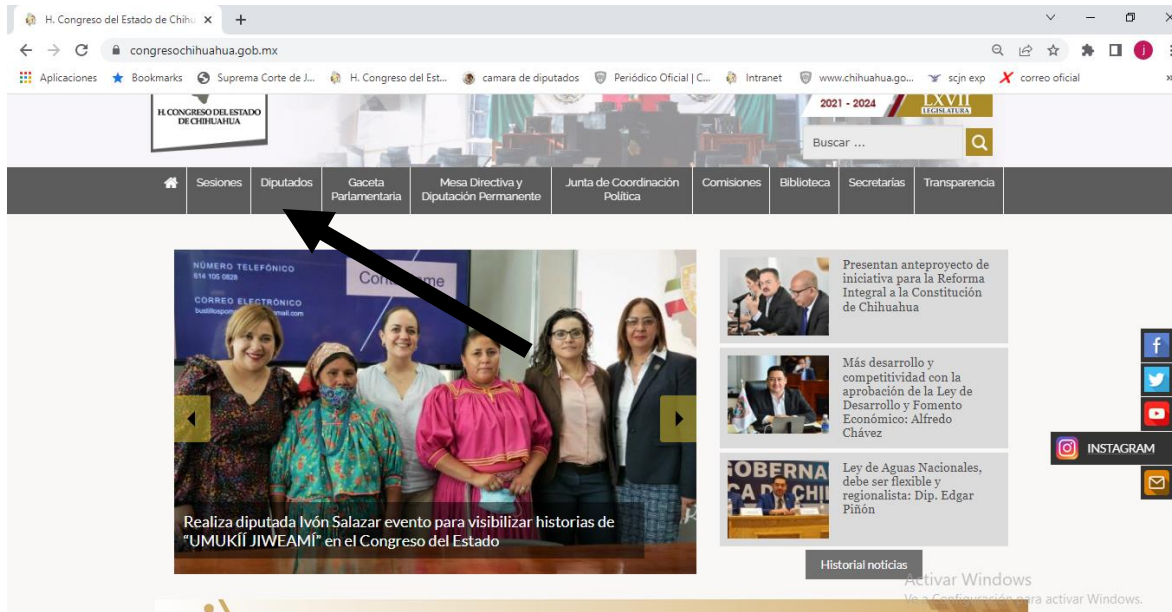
H. Congreso del Estado de Chihu ×
+
congresochihuahua.gob.mx
Aplicaciones Bookmarks Suprema Corte de J... H. Congreso del Est... camara de diputados Periódico Oficial | C... Intranet www.chihuahua.go... scjn exp correo oficial

H. CONGRESO DEL ESTADO DE CHIHUAHUA
2021 - 2024 LXVII LEGISLATURA
Buscar ...

Sesiones | Diputados | Gaceta Parlamentaria | Mesa Directiva y Diputación Permanente | Junta de Coordinación Política | Comisiones | Biblioteca | Secretarías | Transparencia

NÚMERO TELEFÓNICO
614 105 0828
CORREO ELECTRÓNICO
Realiza diputada Ivón Salazar evento para visibilizar historias de "UMUKÍÍ JIWEAMÍ" en el Congreso del Estado

Presentan anteproyecto de iniciativa para la Reforma Integral a la Constitución de Chihuahua

Más desarrollo y competitividad con la aprobación de la Ley de Desarrollo y Fomento Económico: Alfredo Chávez

Ley de Aguas Nacionales, debe ser flexible y regionalista: Dip. Edgar Piñón

INSTAGRAM

Historial noticias

Activar Windows
Ve a Configuración para activar Windows.